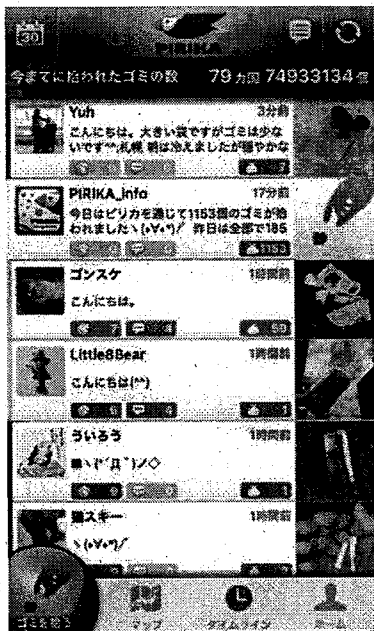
30

PIRIKA

今までに拾われたゴミの数　79万個 74933134個

Yuh　3分前
こんにちは。大きい袋ですがゴミは少ないです^^札幌 朝は冷えましたが穏やかな
7

PIRIKA_info　17分前
今日はピリカを通じて1153個のゴミが拾われました！(•∀•)ﾉ 昨日は全部で185
1153

ゴンスケ　1時間前
こんにちは。
7　4　50

Little8Bear　1時間前
こんにちは(^^)
6　4　1

ういろう　1時間前
■ヽ(ﾟДﾟ)ﾉ◇
9　4

■スキー　1時間前
ヽ(•∀•)ﾉ

ゴミを拾う　マップ　タイムライン　ホーム